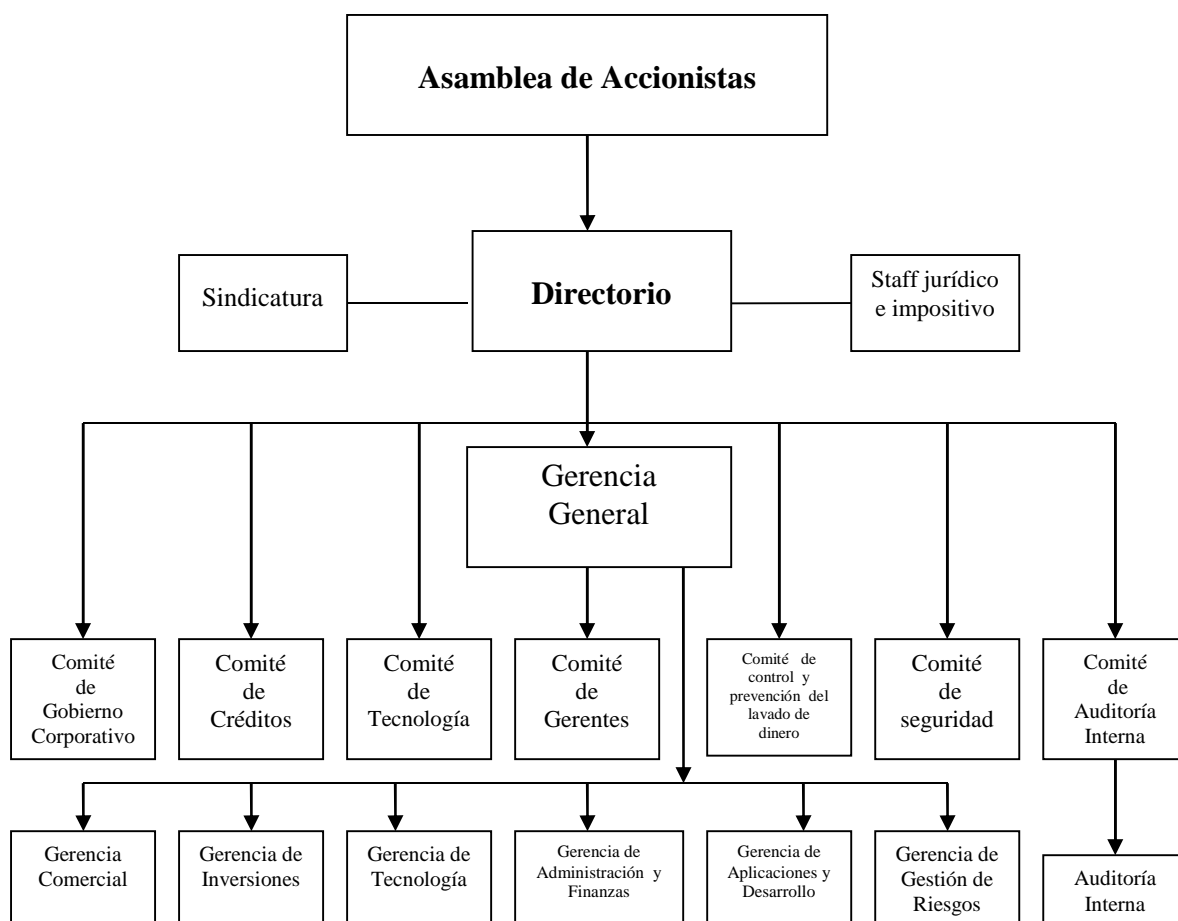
Asamblea de Accionistas

Sindicatura

Directorio

Staff jurídico e impositivo

Gerencia General

Comité de Gobierno Corporativo

Comité de Créditos

Comité de Tecnología

Comité de Gerentes

Comité de control y prevención del lavado de dinero

Comité de seguridad

Comité de Auditoría Interna

Gerencia Comercial

Gerencia de Inversiones

Gerencia de Tecnología

Gerencia de Administración y Finanzas

Gerencia de Aplicaciones y Desarrollo

Gerencia de Gestión de Riesgos

Auditoría Interna